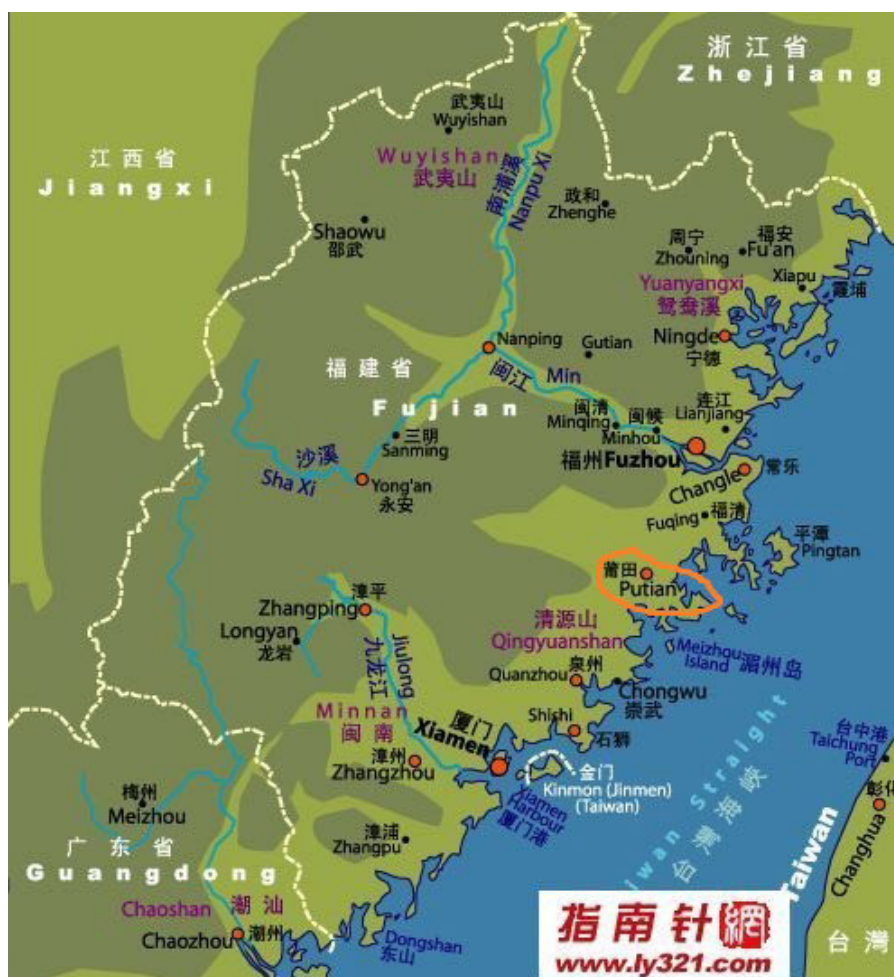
浙江省
Zhejiang
江西省
Jiangxi
武夷山
Wuyishan
Wuyishan
武夷山
南浦溪
Nanpu Xi
政和
Zhenghe
Shaowu
邵武
周宁
Zhouning
福安
Fu'an
Xiapu
霞浦
Yuanyangxi
鸳鸯溪
Ningde
宁德
Gutian
Nanping
福建省
闽江
Min
Fujian
闽清
Minqing
闽侯
Minhou
连江
Lianjiang
三明
Sanming
沙溪
Sha Xi
Yong'an
永安
福州 Fuzhou
常乐
Changle
Fuqing
福清
平潭
Pingtan
莆田
Putian
津平
Zhangping
Longyan
龙岩
九龙江
Jiulong
清源山
Qingyuanshan
泉州
Quanzhou
Meizhou Island
湄州岛
Chongwu
崇武
Minnan
闽南
厦门
Xiamen
Shishi
石狮
漳州
Zhangzhou
金门
Kinmon (Jinmen)
(Taiwan)
Xiamen Harbour
厦门港
Taiwan Straight
台湾海峡
台中港
Taichung Port
梅州
Meizhou
漳浦
Zhangpu
广东省
Guangdong
Chaoshan
潮汕
Chaozhou
潮州
Dongshan
东山
Taiwan
Changhua
彰化
台湾
指南针网
www.ly321.com